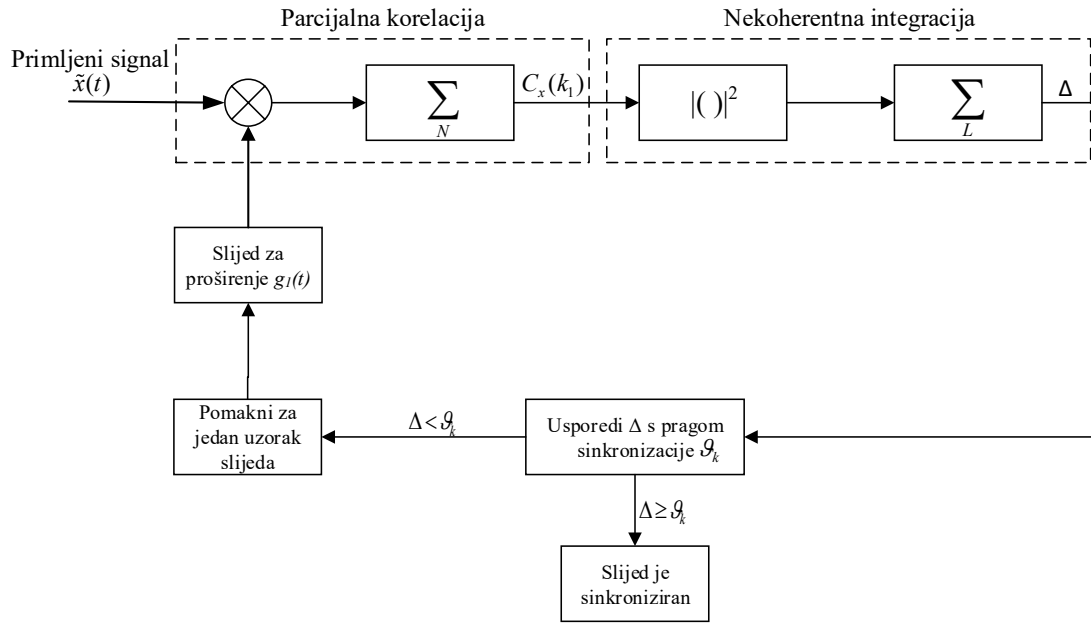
Parcijalna korelacija

Nekoherentna integracija

Primljeni signal $\tilde{x}(t)$

$\sum_{N}$

$C_x(k_1)$

$|()|^2$

$\sum_{L}$

Δ

Slijed za proširenje $g_1(t)$

Pomakni za jedan uzorak slijeda

$\Delta < \vartheta_k$

Usporedi Δ s pragom sinkronizacije $\vartheta_k$

$\Delta \geq \vartheta_k$

Slijed je sinkroniziran